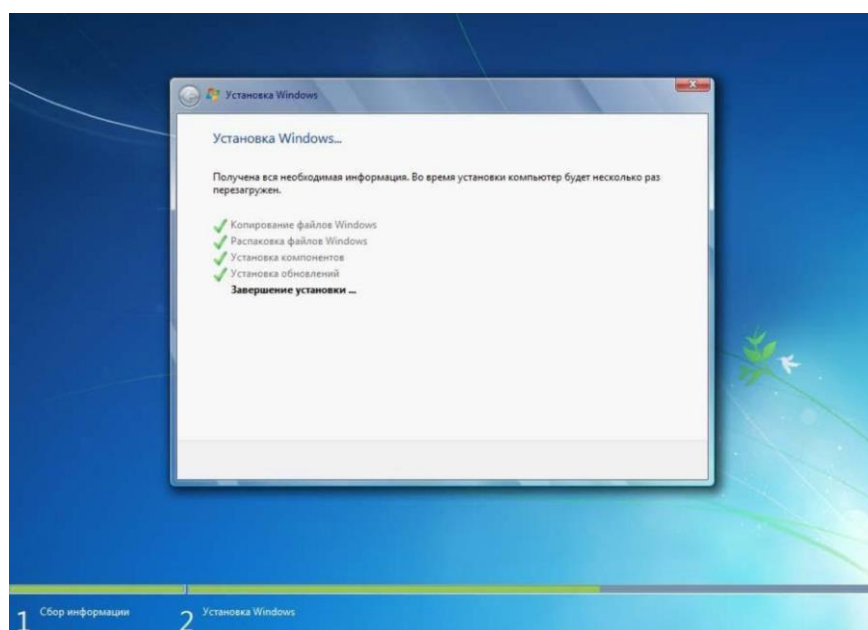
Установка Windows

Установка Windows...

Получена вся необходимая информация. Во время установки компьютер будет несколько раз перезагружен.

Копирование файлов Windows
Распаковка файлов Windows
Установка компонентов
Установка обновлений
Завершение установки ...

1 Сбор информации
2 Установка Windows